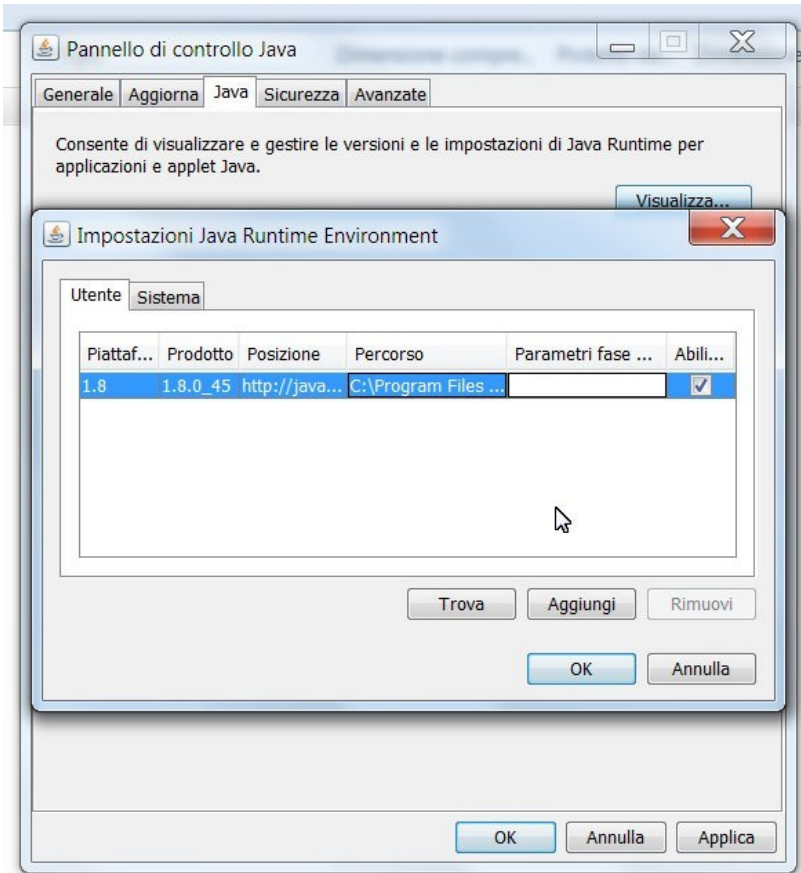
Pannello di controllo Java

Generale | Aggiorna | Java | Sicurezza | Avanzate

Consente di visualizzare e gestire le versioni e le impostazioni di Java Runtime per applicazioni e applet Java.

Visualizza...

Impostazioni Java Runtime Environment

Utente | Sistema

| Piattaf... | Prodotto | Posizione | Percorso | Parametri fase ... | Abili... |
|---|---|---|---|---|---|
| 1.8 | 1.8.0_45 | http://java... | C:\Program Files ... | | ☑ |

Trova  Aggiungi  Rimuovi

OK  Annulla

OK  Annulla  Applica